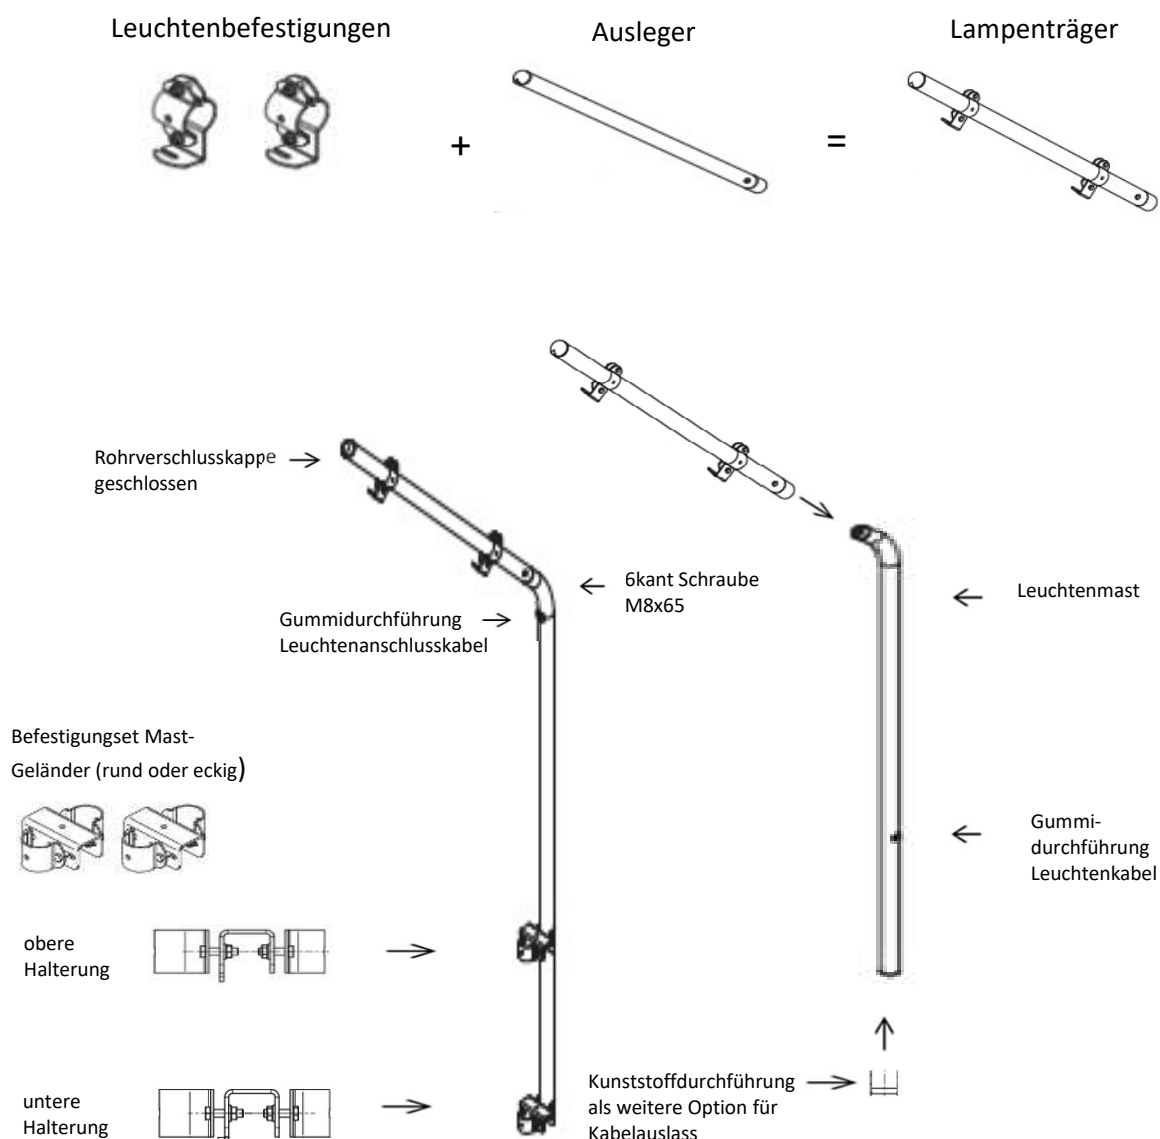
Leuchtenbefestigungen

Ausleger

Lampenträger

+

=

Rohrverschlusskappe → geschlossen

← 6kant Schraube M8x65

Gummidurchführung → Leuchtenanschlusskabel

← Leuchtenmast

Befestigungset Mast-Geländer (rund oder eckig)

← Gummi-durchführung Leuchtenkabel

obere Halterung →

untere Halterung →

Kunststoffdurchführung → als weitere Option für Kabelauslass

↑